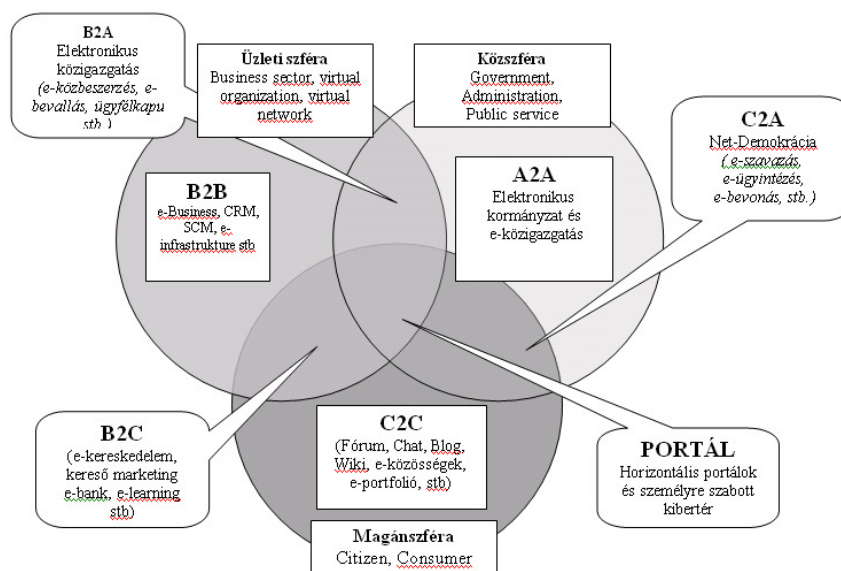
B2A
Elektronikus közigazgatás
(e-közbeszerzés, e-bevallás, ügyfélkapu stb.)

Üzleti szféra
Business sector, virtual organization, virtual network

Közszféra
Government, Administration, Public service

C2A
Net-Demokrácia
(e-szavazás, e-ügyintézés, e-bevonás, stb.)

B2B
e-Business, CRM, SCM, e-infrastrukture stb

A2A
Elektronikus kormányzat és e-közigazgatás

B2C
(e-kereskedelem, kereső marketing e-bank, e-learning stb)

C2C
(Fórum, Chat, Blog, Wiki, e-közösségek, e-portfolió, stb)

PORTÁL
Horizontális portálok és személyre szabott kibertér

Magánszféra
Citizen, Consumer